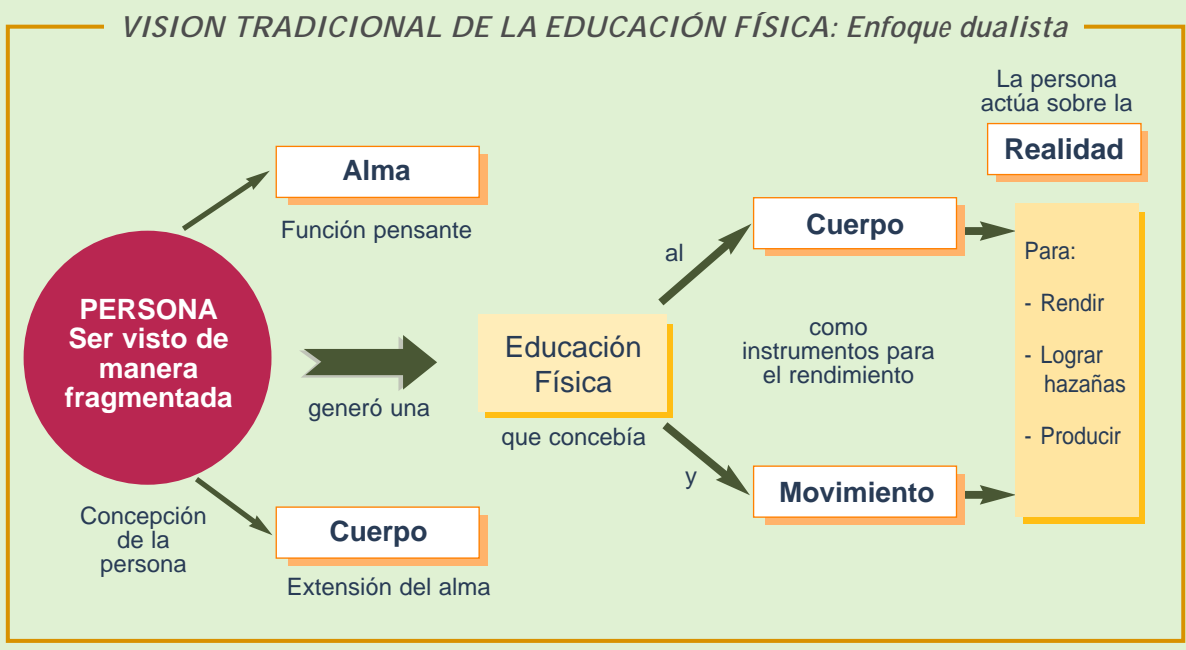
VISION TRADICIONAL DE LA EDUCACIÓN FÍSICA: Enfoque dualista

La persona actúa sobre la

Realidad

Alma

Función pensante

PERSONA
Ser visto de manera fragmentada

Concepción de la persona

Cuerpo

Extensión del alma

generó una

Educación Física

que concebía

al

Cuerpo

y

Movimiento

como instrumentos para el rendimiento

Para:

- Rendir

- Lograr hazañas

- Producir